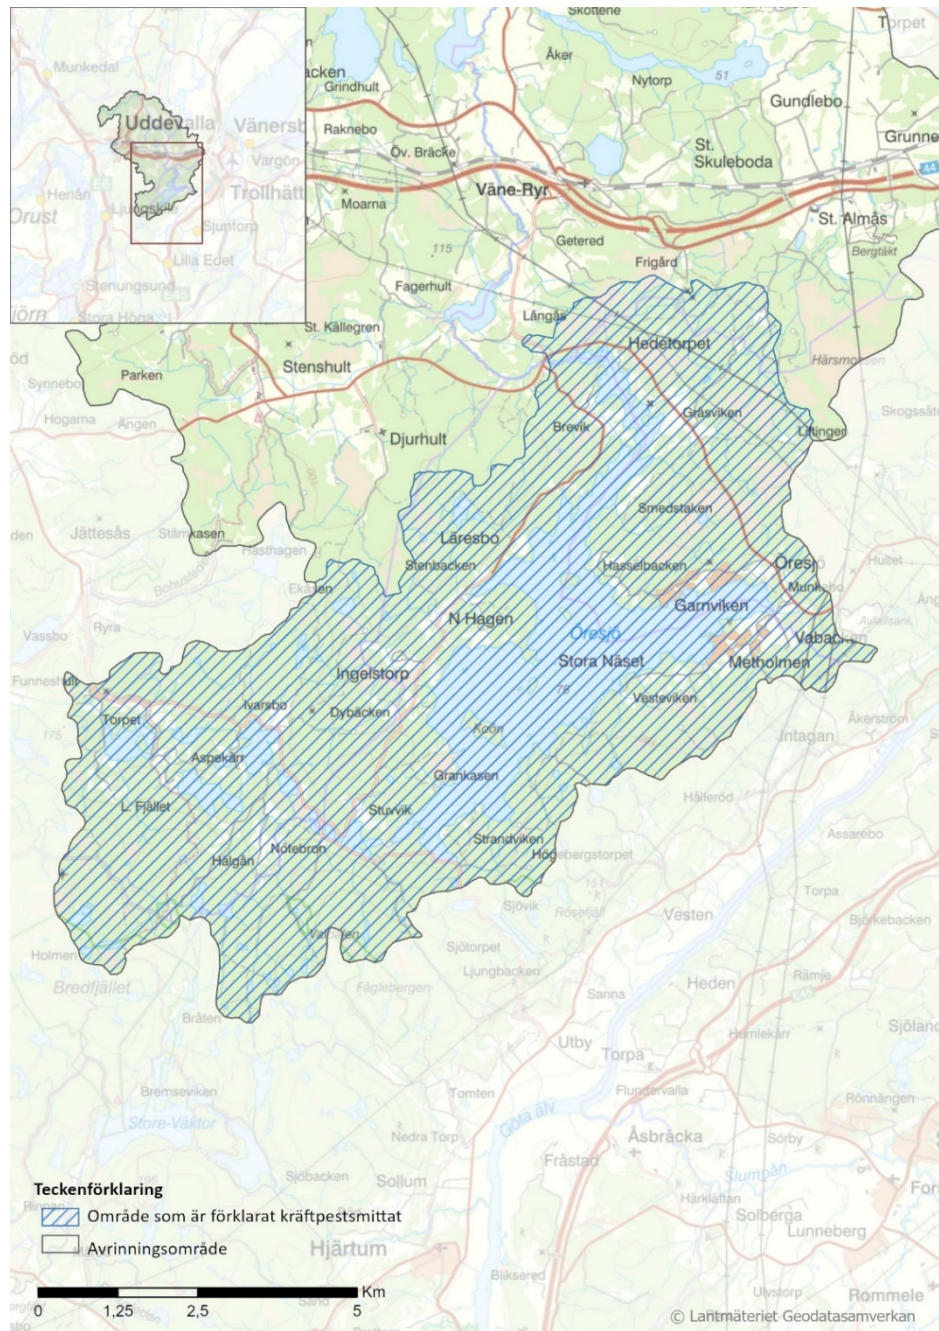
Munkedal
Uddevalla
Vänersborg
Vargön
Trollhättan
Henån
Orust
Ljungskile
Sjuntorp
Lilla Edet
Stenungsund
Tjörn
Stora Höga

Skottene
Torpet
acken
Grindhult
Åker
Nytorp
51
Gundlebo
Raknebo
Grunne
Öv. Bräcke
St. Skuleboda
Väne-Ryr
44
Moarna
St. Almås
115
Geteréd
Bergtäkt
Frigård
Fagerhult
Långås
St. Källegren
Hedetorpet
Parken
Stenshult
Härsmossen
Synnebo
Hogarna
Ängen
Brevik
Gräsviken
Skogssäte
Djurhult
Liltingen
Smedstaken
Jättesås
Stämkasen
Läresbo
Hasthagen
Stenbacken
Hasselbacken
Öresjö
Hultet
Munkebo
Ekeden
Garnviken
Vassbo
Ryra
N Hagen
Öresjö
Vabacken
Stora Näset
Metholmen
Ingelstorp
76
Funnesdal
Ivarsbo
Vesteviken
Åkerstrom
Dybäcken
Torpet
Intagan
175
Koön
Aspekärr
Granåsen
Hälleröd
L. Fjället
Stuvvik
Assarebo
Strandviken
Högebergstorpet
Notebron
Hälgån
151
Torpa
Sjövik
Rösefjäll
Vesten
Björkebacken
Valåsen
Sjötorpet
Holmen
Ljungbacken
Rämje
Heden
Bredfjället
Fågelbergen
Sanna
Bråten
Sjölanda
Hunnlekärr
Utby
Torpa
Flundervalla
Tomten
Bremseviken
Rönnängen
Store-Väktor
Göta älv
Åsbräcka
Nedra Torp
Sörby
Fråstad
Slumpån
Sjöbacken
Sollum
Härkilattan
Fors
Solberga
Lunneberg
Hjärtum
Bliksered
Ulvstorp
Rommele
Sand

Teckenförklaring
Område som är förklarat kräftpestsmittat
Avrinningsområde

0 1,25 2,5 5 Km
© Lantmäteriet Geodatasamverkan